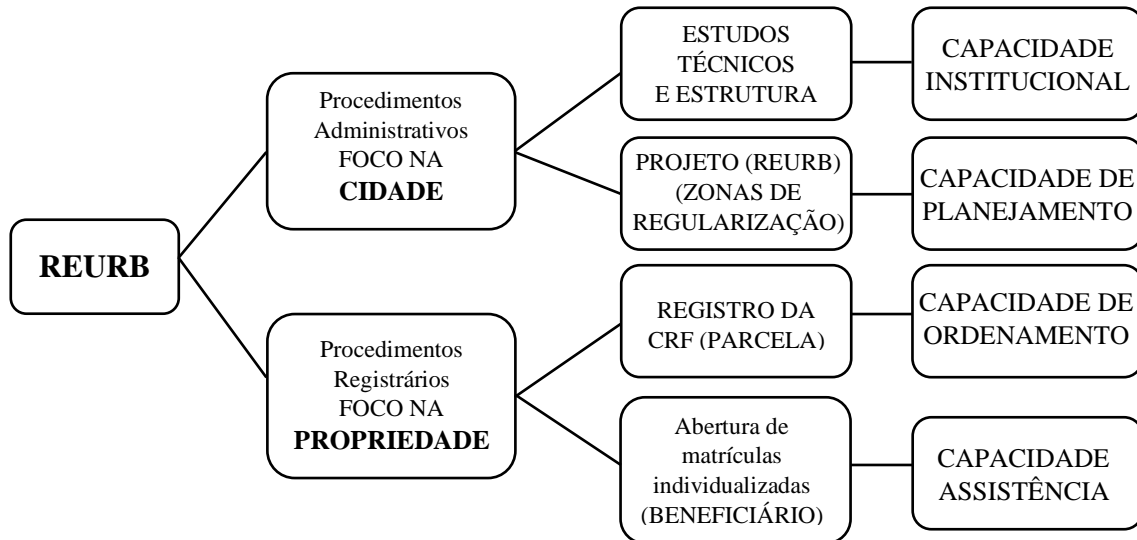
REURB

Procedimentos Administrativos FOCO NA **CIDADE**

ESTUDOS TÉCNICOS E ESTRUTURA

CAPACIDADE INSTITUCIONAL

PROJETO (REURB) (ZONAS DE REGULARIZAÇÃO)

CAPACIDADE DE PLANEJAMENTO

Procedimentos Registrários FOCO NA **PROPRIEDADE**

REGISTRO DA CRF (PARCELA)

CAPACIDADE DE ORDENAMENTO

Abertura de matrículas individualizadas (BENEFICIÁRIO)

CAPACIDADE ASSISTÊNCIA